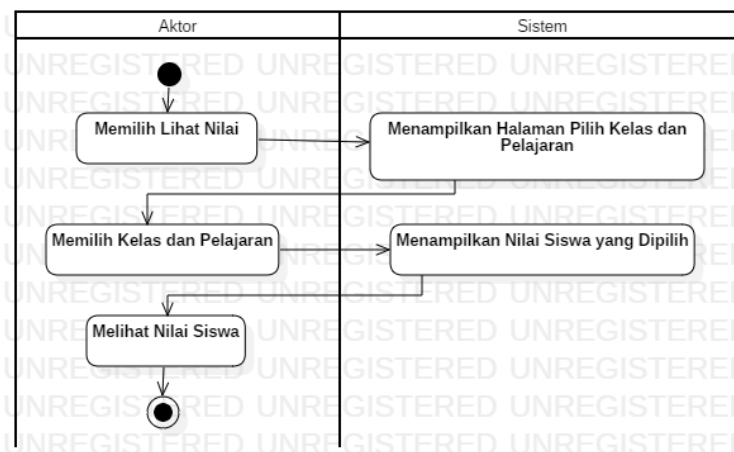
| Aktor | Sistem |
|---|---|

Memilih Lihat Nilai

Menampilkan Halaman Pilih Kelas dan Pelajaran

Memilih Kelas dan Pelajaran

Menampilkan Nilai Siswa yang Dipilih

Melihat Nilai Siswa

UNREGISTERED UNREGISTERED UNREGISTERED